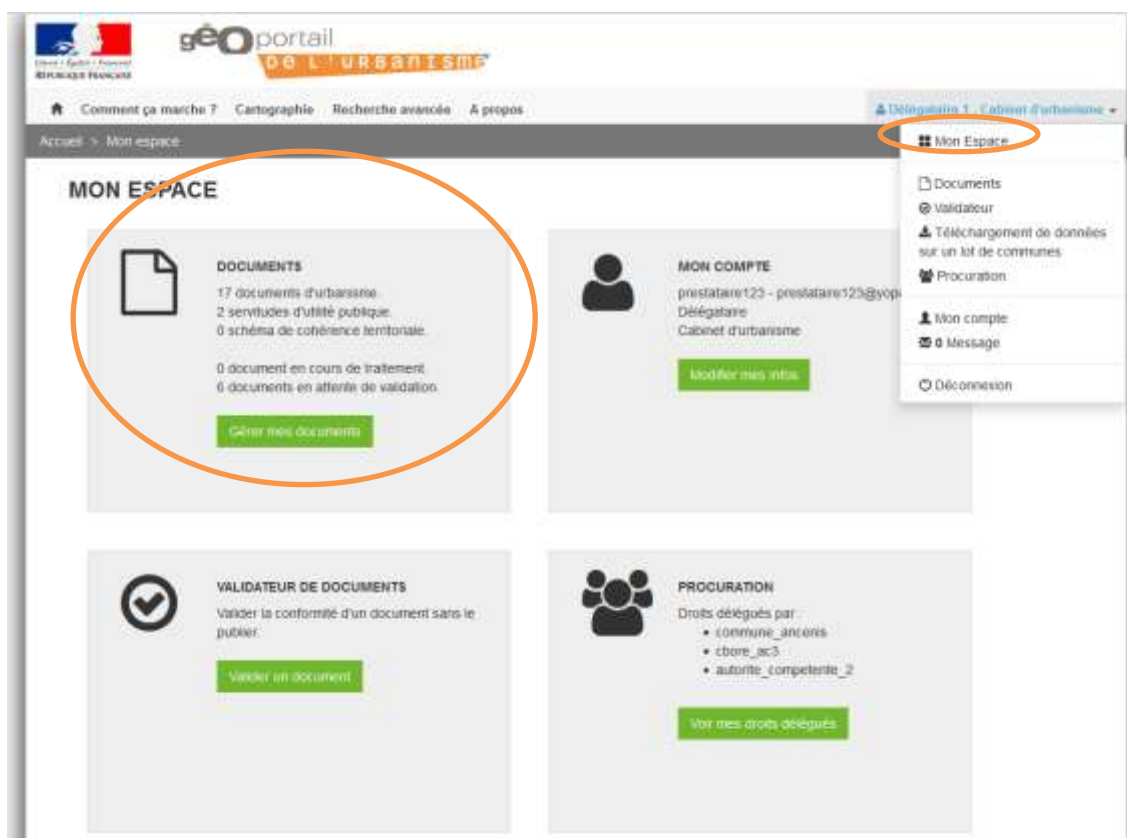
Liberté • Égalité • Fraternité
RÉPUBLIQUE FRANÇAISE

géOportail
DE L'URBANISME

Comment ça marche ? Cartographie Recherche avancée A propos

Délégataire 1 - Cabinet d'urbanisme

Accueil > Mon espace

Mon Espace
Documents
Validateur
Téléchargement de données sur un lot de communes
Procuration
Mon compte
0 Message
Déconnexion

MON ESPACE

DOCUMENTS
17 documents d'urbanisme.
2 servitudes d'utilité publique.
0 schéma de cohérence territoriale.

0 document en cours de traitement.
6 documents en attente de validation.

Gérer mes documents

MON COMPTE
prestataire123 - prestataire123@yop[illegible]
Délégataire
Cabinet d'urbanisme

Modifier mes infos

VALIDATEUR DE DOCUMENTS
Valider la conformité d'un document sans le publier.

Valider un document

PROCURATION
Droits délégués par :
• commune_ancenis
• cbore_ac3
• autorite_competente_2

Voir mes droits délégués